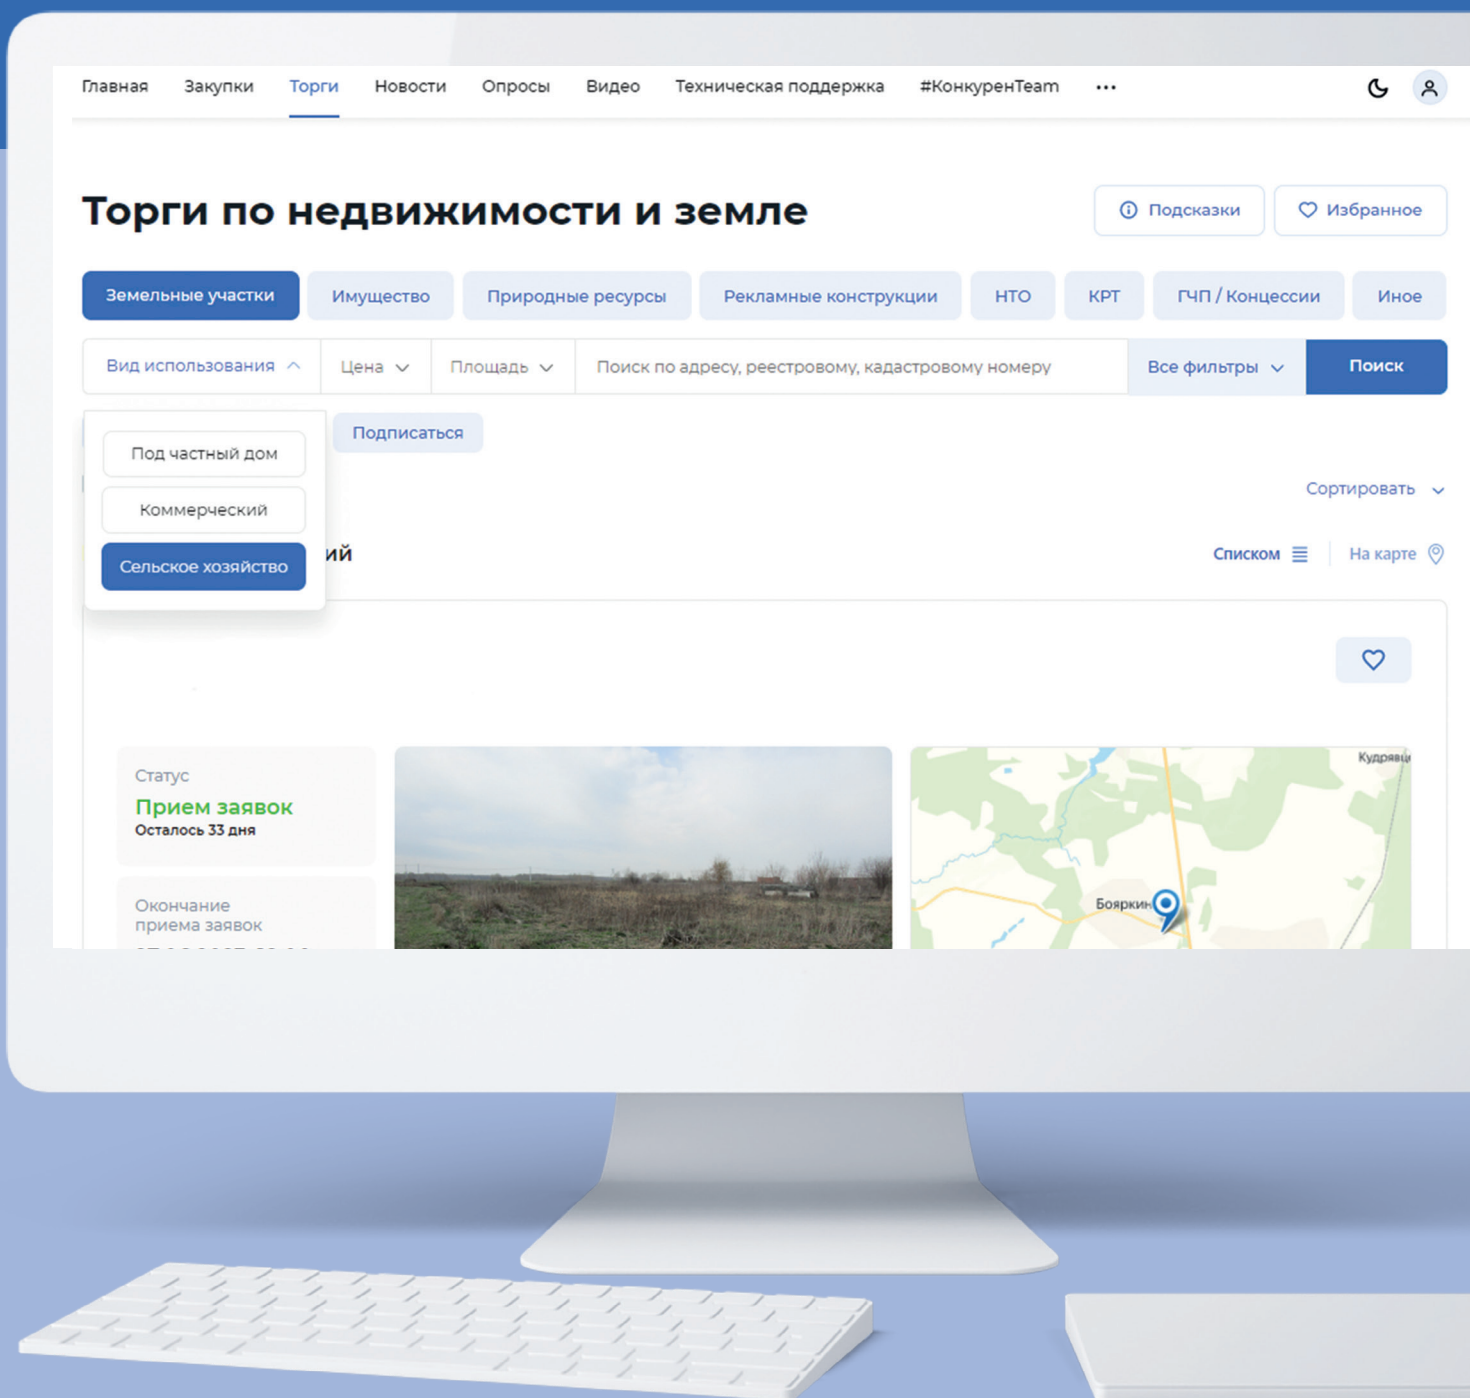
Главная Закупки Торги Новости Опросы Видео Техническая поддержка #КонкуренTeam •••

Торги по недвижимости и земле

Подсказки Избранное

Земельные участки Имущество Природные ресурсы Рекламные конструкции НТО КРТ ГЧП / Концессии Иное

Вид использования Цена Площадь Поиск по адресу, реестровому, кадастровому номеру Все фильтры Поиск

Под частный дом
Коммерческий
Сельское хозяйство

Подписаться

Сортировать

ий

Списком На карте

Статус
Прием заявок
Осталось 33 дня

Окончание приема заявок
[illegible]

Кудрявц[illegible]
Бояркин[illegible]